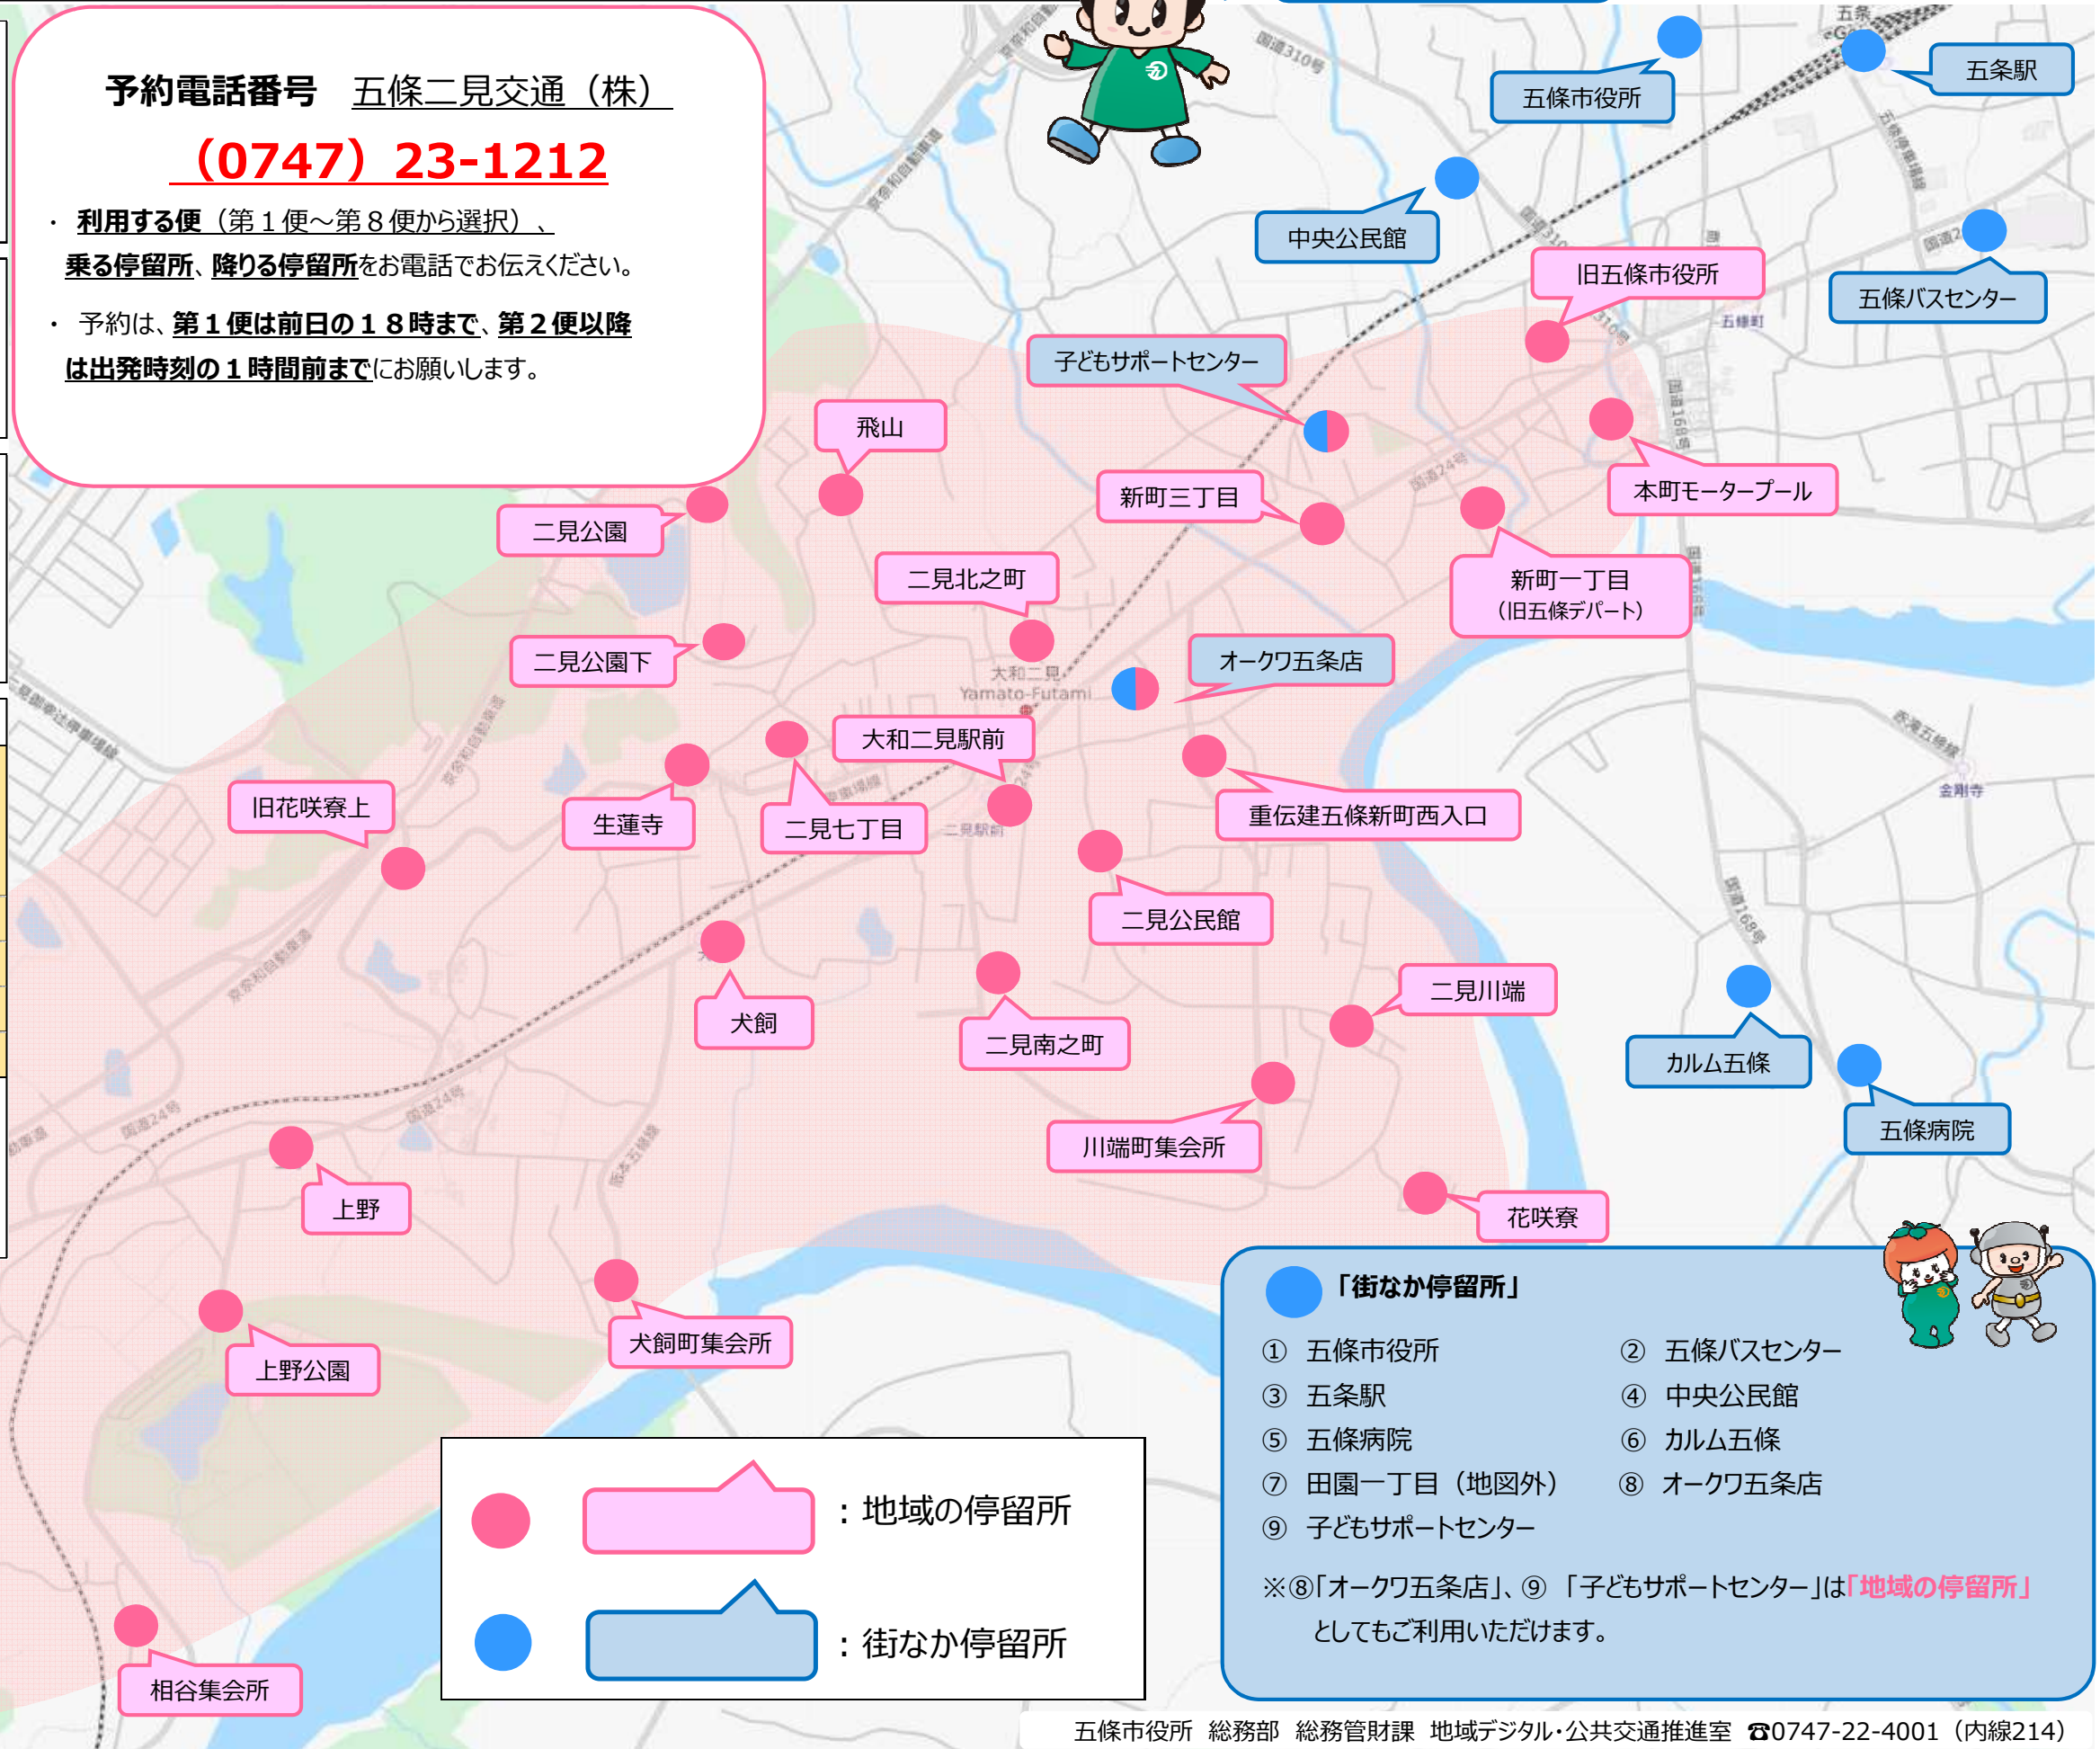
予約電話番号　五條二見交通（株）

（0747）23-1212

・ 利用する便（第１便～第８便から選択）、乗る停留所、降りる停留所をお電話でお伝えください。

・ 予約は、第１便は前日の１８時まで、第２便以降は出発時刻の１時間前までにお願いします。

五條市役所
五条駅
中央公民館
旧五條市役所
五條バスセンター
子どもサポートセンター
飛山
新町三丁目
本町モータープール
二見公園
二見北之町
新町一丁目（旧五條デパート）
二見公園下
オークワ五条店
大和二見 Yamato-Futami
大和二見駅前
旧花咲寮上
生蓮寺
二見七丁目
重伝建五條新町西入口
二見公民館
犬飼
二見南之町
二見川端
カルム五條
五條病院
川端町集会所
花咲寮
上野
犬飼町集会所
上野公園
相谷集会所

「街なか停留所」
① 五條市役所　② 五條バスセンター
③ 五条駅　④ 中央公民館
⑤ 五條病院　⑥ カルム五條
⑦ 田園一丁目（地図外）　⑧ オークワ五条店
⑨ 子どもサポートセンター
※⑧「オークワ五条店」、⑨ 「子どもサポートセンター」は「地域の停留所」としてもご利用いただけます。

：地域の停留所
：街なか停留所

五條市役所　総務部　総務管財課　地域デジタル・公共交通推進室　☎0747-22-4001（内線214）